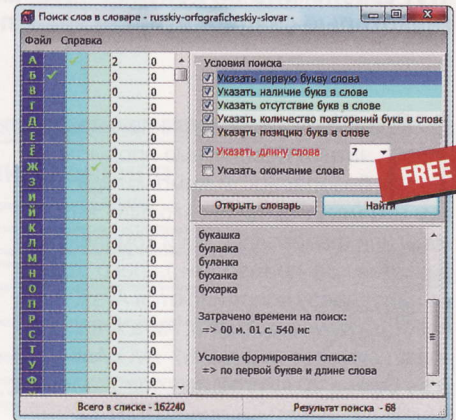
Поиск слов в словаре - russkiy-orfograficheskiy-slovar

Файл Справка

| | | | | |
|---|---|---|---|---|
| А | | | 0 | 0 |
| Б | ✓ | | 2 | 0 |
| В | | | 0 | 0 |
| Г | | | 0 | 0 |
| Д | | | 0 | 0 |
| Е | | | 0 | 0 |
| Ё | | | 0 | 0 |
| Ж | | ✓ | 0 | 0 |
| З | | | 0 | 0 |
| И | | | 0 | 0 |
| Й | | | 0 | 0 |
| К | | | 0 | 0 |
| Л | | | 0 | 0 |
| М | | | 0 | 0 |
| Н | | | 0 | 0 |
| О | | | 0 | 0 |
| П | | | 0 | 0 |
| Р | | | 0 | 0 |
| С | | | 0 | 0 |
| Т | | | 0 | 0 |
| У | | | 0 | 0 |
| Ф | | | 0 | 0 |

Условия поиска
☑ Указать первую букву слова
☑ Указать наличие букв в слова
☑ Указать отсутствие букв в слове
☑ Указать количество повторений букв в слове
☐ Указать позицию букв в слове
☑ Указать длину слова 7
☐ Указать окончание слова

FREE

Открыть словарь
Найти

букашка
булавка
буланка
буханка
бухарка

Затрачено времени на поиск:
=> 00 м. 01 с. 540 мс

Условие формирования списка:
=> по первой букве и длине слова

Всего в списке - 162240
Результат поиска - 68